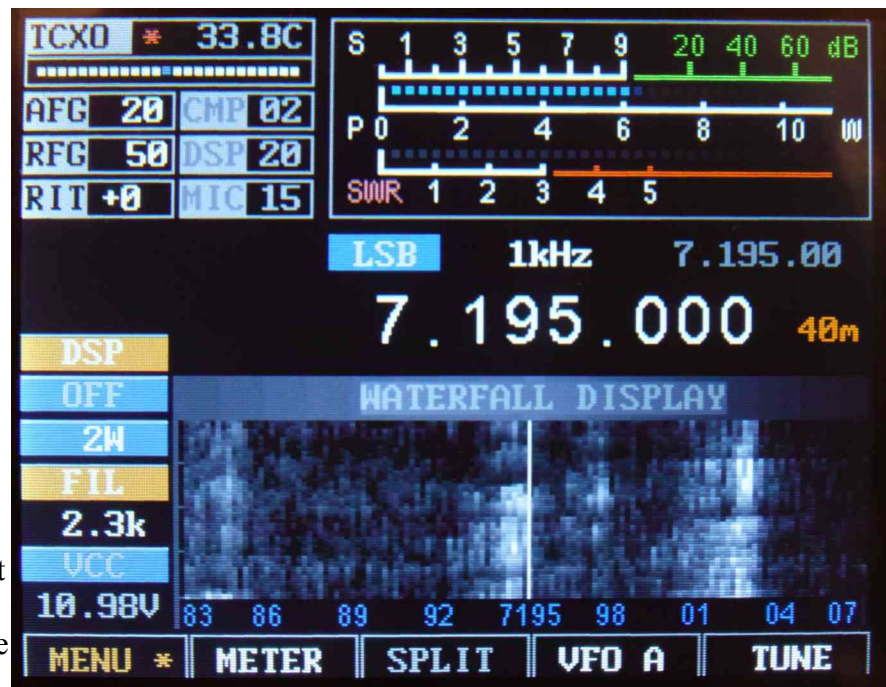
TCXO * 33.8C

AFG 20 CMP 02
RFG 50 DSP 20
RIT +0 MIC 15

S 1 3 5 7 9 20 40 60 dB
P 0 2 4 6 8 10 W
SWR 1 2 3 4 5

LSB 1kHz 7.195.00

7.195.000 40m

DSP
OFF
2W
FIL
2.3k
VCC
10.98V

WATERFALL DISPLAY

83 86 89 92 7195 98 01 04 07

MENU * METER SPLIT VFO A TUNE